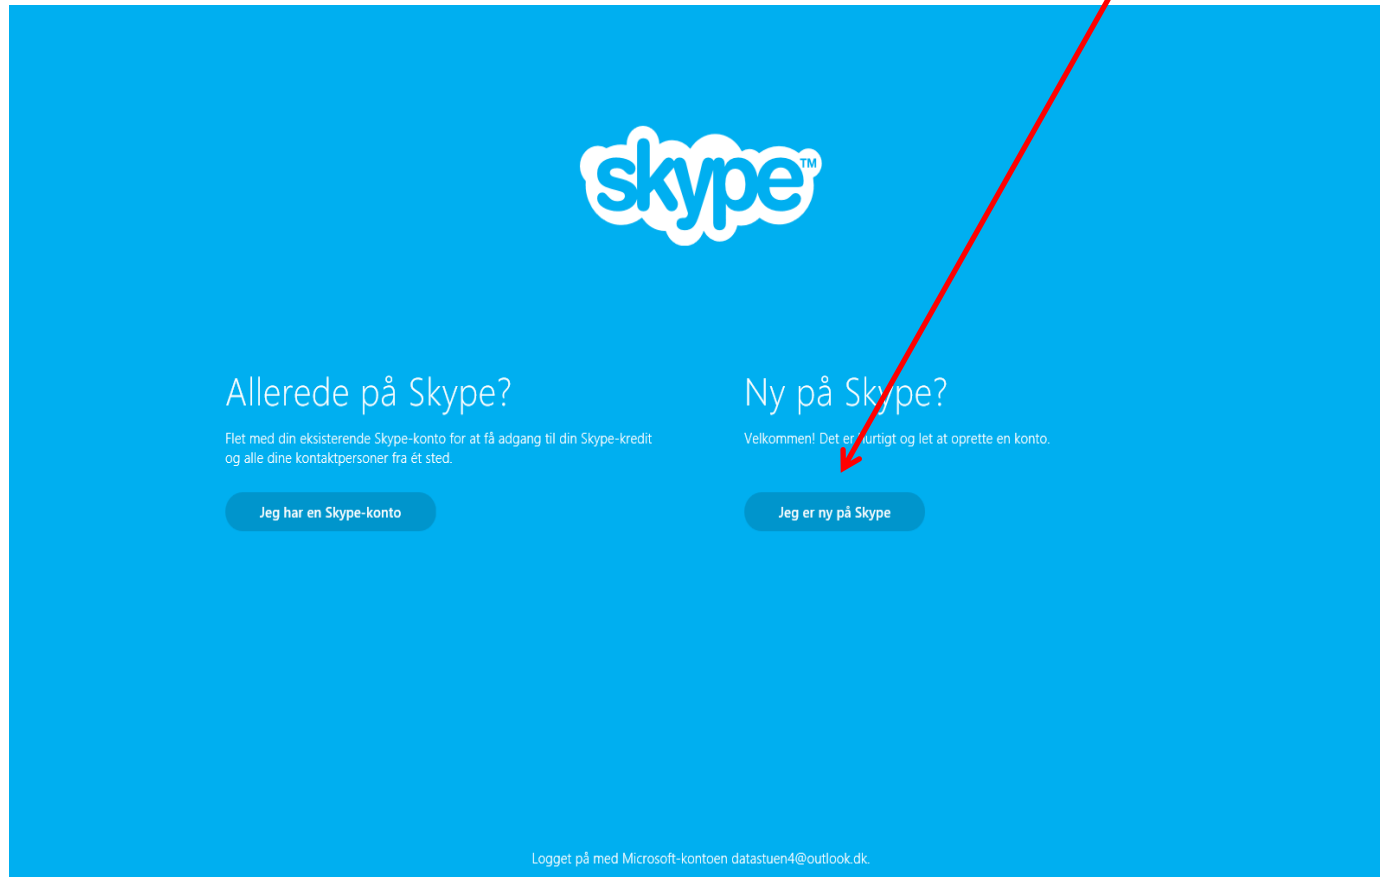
skype™

Allerede på Skype?

Flet med din eksisterende Skype-konto for at få adgang til din Skype-kredit og alle dine kontaktpersoner fra ét sted.

Jeg har en Skype-konto

Ny på Skype?

Velkommen! Det er hurtigt og let at oprette en konto.

Jeg er ny på Skype

Logget på med Microsoft-kontoen datastuen4@outlook.dk.